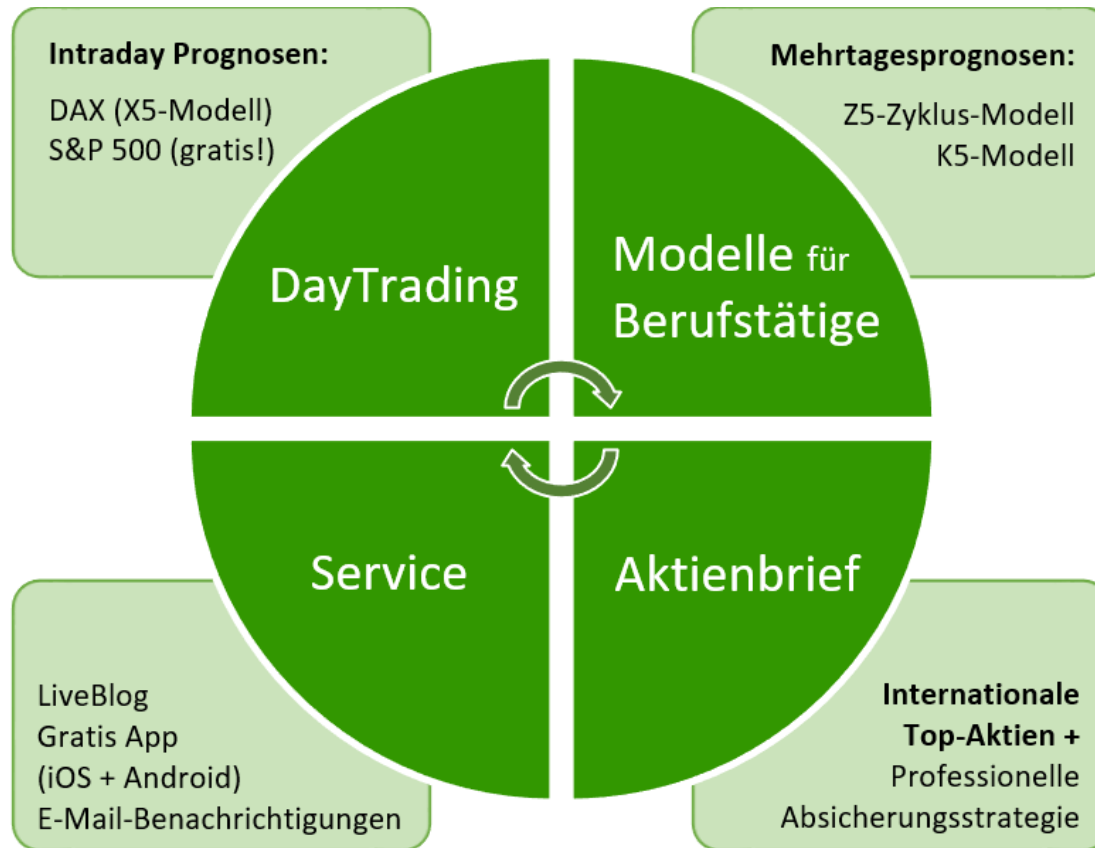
Intraday Prognosen:

DAX (X5-Modell)
S&P 500 (gratis!)

Mehrtagesprognosen:

Z5-Zyklus-Modell
K5-Modell

DayTrading

Modelle für Berufstätige

Service

Aktienbrief

LiveBlog
Gratis App
(iOS + Android)
E-Mail-Benachrichtigungen

Internationale Top-Aktien +
Professionelle Absicherungsstrategie